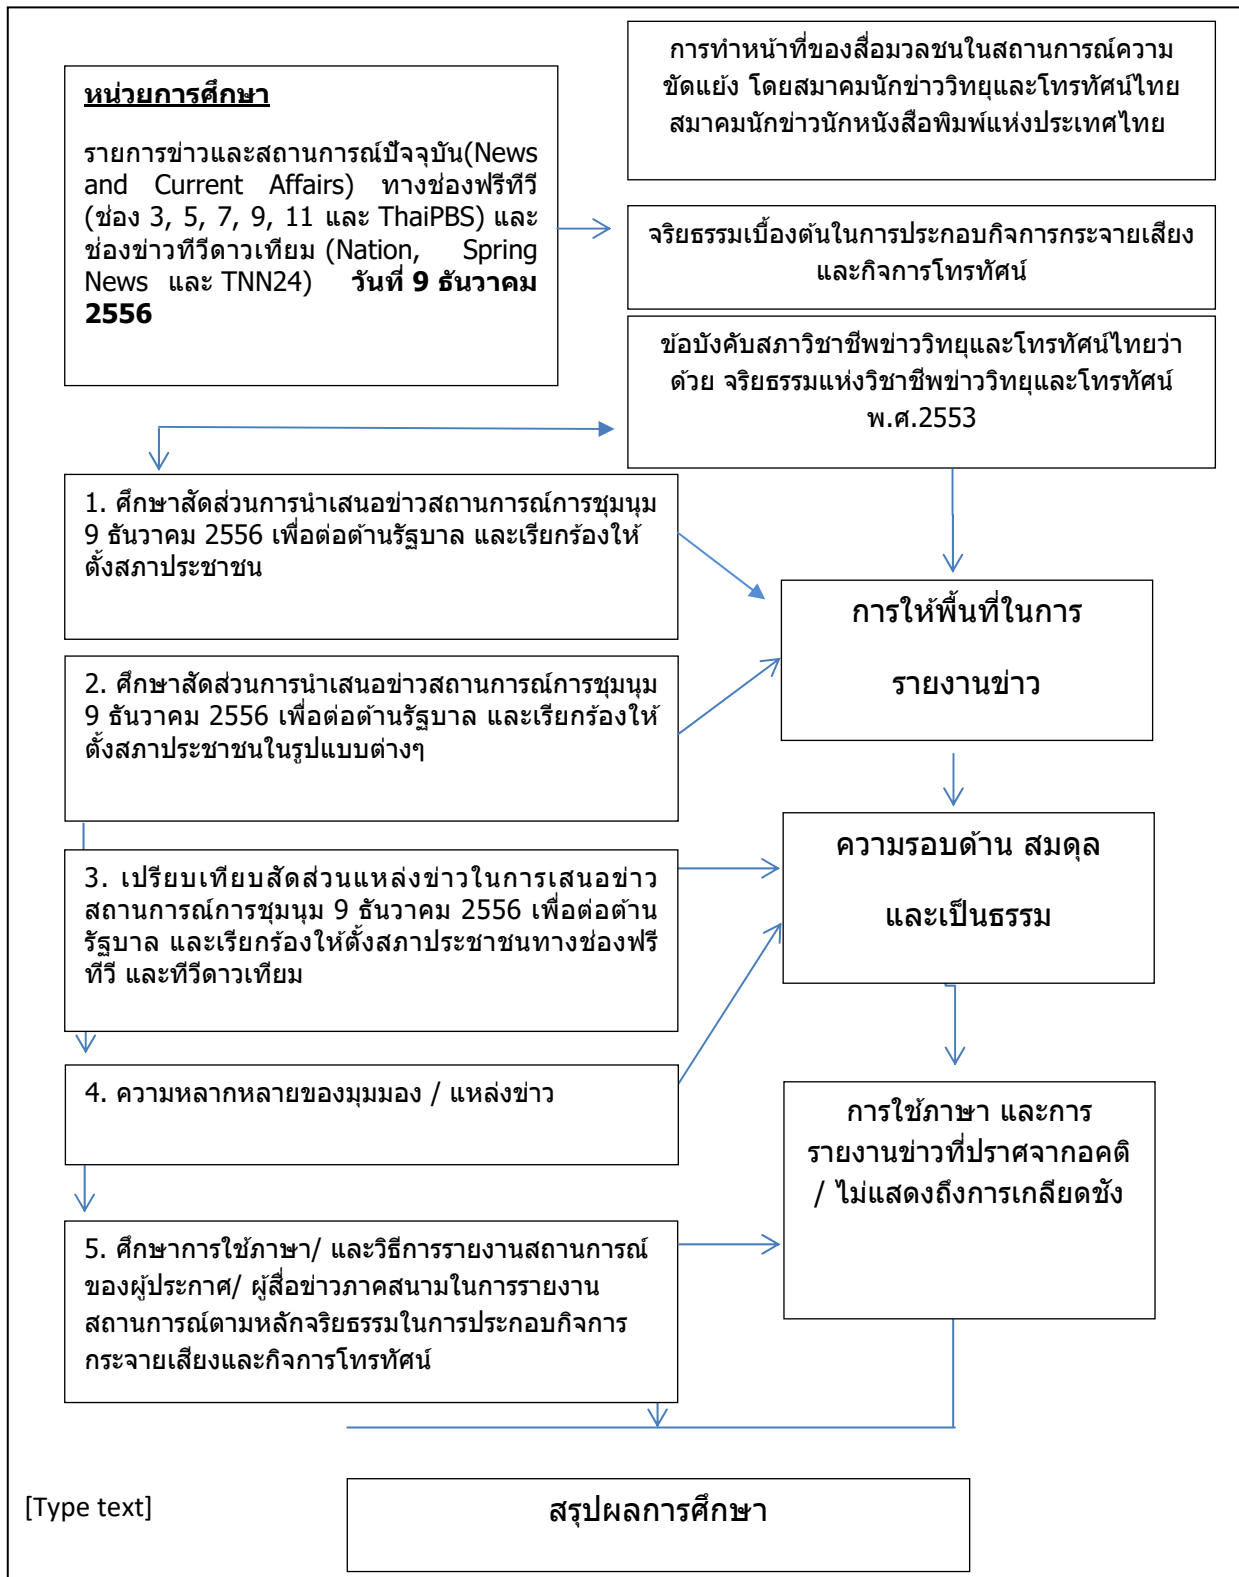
หน่วยการศึกษา

รายการข่าวและสถานการณ์ปัจจุบัน(News and Current Affairs) ทางช่องฟรีทีวี (ช่อง 3, 5, 7, 9, 11 และ ThaiPBS) และช่องข่าวทีวีดาวเทียม (Nation, Spring News และ TNN24) **วันที่ 9 ธันวาคม 2556**

การทำหน้าที่ของสื่อมวลชนในสถานการณ์ความขัดแย้ง โดยสมาคมนักข่าววิทยุและโทรทัศน์ไทย สมาคมนักข่าวนักหนังสือพิมพ์แห่งประเทศไทย

จริยธรรมเบื้องต้นในการประกอบกิจการกระจายเสียงและกิจการโทรทัศน์

ข้อบังคับสภาวิชาชีพข่าววิทยุและโทรทัศน์ไทยว่าด้วย จริยธรรมแห่งวิชาชีพข่าววิทยุและโทรทัศน์ พ.ศ.2553

1. ศึกษาสัดส่วนการนำเสนอข่าวสถานการณ์การชุมนุม 9 ธันวาคม 2556 เพื่อต่อต้านรัฐบาล และเรียกร้องให้ตั้งสภาประชาชน

2. ศึกษาสัดส่วนการนำเสนอข่าวสถานการณ์การชุมนุม 9 ธันวาคม 2556 เพื่อต่อต้านรัฐบาล และเรียกร้องให้ตั้งสภาประชาชนในรูปแบบต่างๆ

3. เปรียบเทียบสัดส่วนแหล่งข่าวในการเสนอข่าวสถานการณ์การชุมนุม 9 ธันวาคม 2556 เพื่อต่อต้านรัฐบาล และเรียกร้องให้ตั้งสภาประชาชนทางช่องฟรีทีวี และทีวีดาวเทียม

4. ความหลากหลายของมุมมอง / แหล่งข่าว

5. ศึกษาการใช้ภาษา/ และวิธีการรายงานสถานการณ์ของผู้ประกาศ/ ผู้สื่อข่าวภาคสนามในการรายงานสถานการณ์ตามหลักจริยธรรมในการประกอบกิจการกระจายเสียงและกิจการโทรทัศน์

การให้พื้นที่ในการรายงานข่าว

ความรอบด้าน สมดุล และเป็นธรรม

การใช้ภาษา และการรายงานข่าวที่ปราศจากอคติ / ไม่แสดงถึงการเกลียดชัง

[Type text]

สรุปผลการศึกษา